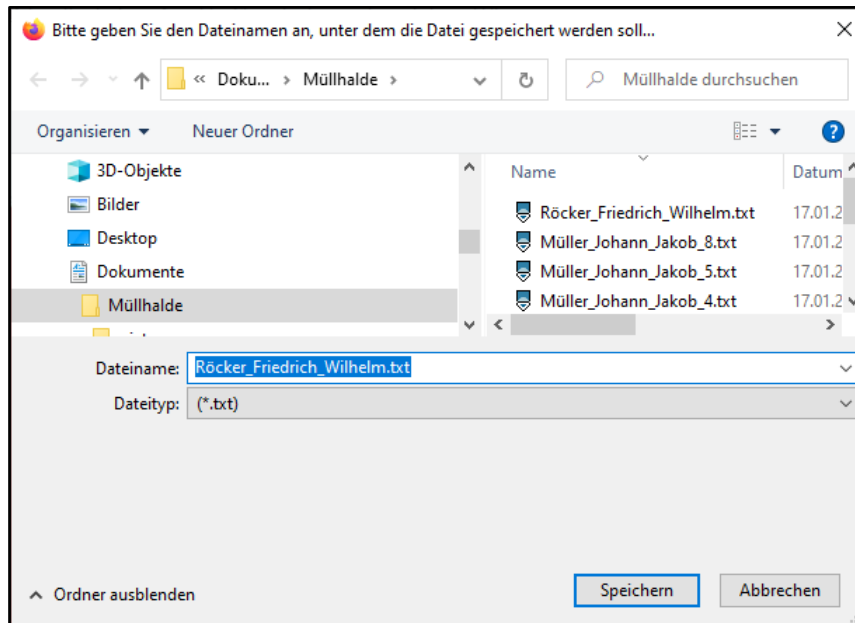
Bitte geben Sie den Dateinamen an, unter dem die Datei gespeichert werden soll...

« Doku... › Müllhalde ›

Müllhalde durchsuchen

Organisieren ▾ Neuer Ordner

3D-Objekte
Bilder
Desktop
Dokumente
Müllhalde
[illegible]

| Name | Datum |
|---|---|
| Röcker_Friedrich_Wilhelm.txt | 17.01.2 |
| Müller_Johann_Jakob_8.txt | 17.01.2 |
| Müller_Johann_Jakob_5.txt | 17.01.2 |
| Müller_Johann_Jakob_4.txt | 17.01.2 |

Dateiname: Röcker_Friedrich_Wilhelm.txt
Dateityp: (*.txt)

Ordner ausblenden

Speichern Abbrechen